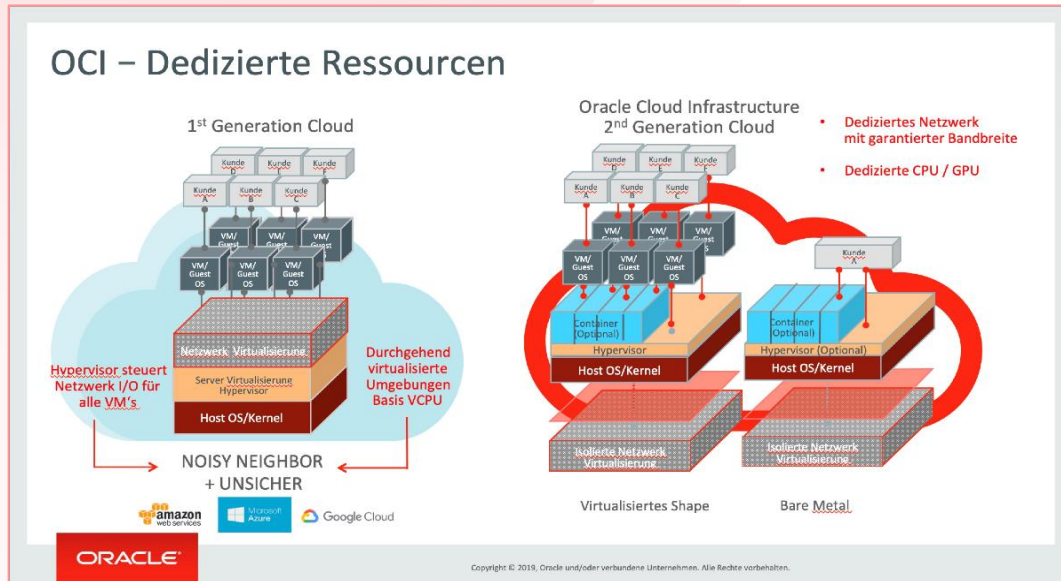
OCI – Dedizierte Ressourcen

1st Generation Cloud

Kunde D | Kunde E | Kunde F
Kunde A | Kunde B | Kunde C

VM/ Guest OS | VM/ Guest OS | VM/ Guest OS
VM/ Guest OS | VM/ Guest OS | VM/ Guest OS

Netzwerk Virtualisierung
Server Virtualisierung Hypervisor
Host OS/Kernel

Hypervisor steuert Netzwerk I/O für alle VM's

Durchgehend virtualisierte Umgebungen Basis VCPU

NOISY NEIGHBOR + UNSICHER

amazon web services | Microsoft Azure | Google Cloud

Oracle Cloud Infrastructure 2nd Generation Cloud

• Dediziertes Netzwerk mit garantierter Bandbreite

• Dedizierte CPU / GPU

Kunde D | Kunde E | Kunde F
Kunde A | Kunde B | Kunde C

VM/ Guest OS | VM/ Guest OS | VM/ Guest OS
VM/ Guest OS | VM/ Guest OS | VM/ Guest OS

Kunde X

Container (Optional)
Hypervisor
Host OS/Kernel

Container (Optional)
Hypervisor (Optional)
Host OS/Kernel

Isolierte Netzwerk Virtualisierung
Isolierte Netzwerk Virtualisierung

Virtualisiertes Shape
Bare Metal

ORACLE

Copyright © 2019, Oracle und/oder verbundene Unternehmen. Alle Rechte vorbehalten.